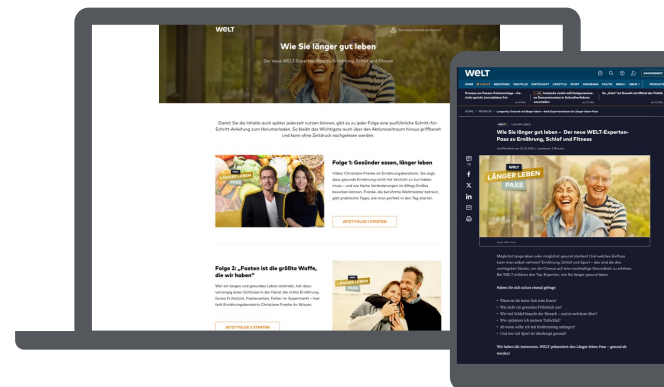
WELT

Wie Sie länger gut leben

Der neue WELT-Experten-Pass zu Ernährung, Schlaf und Fitness

Damit Sie die Inhalte auch später jederzeit nutzen können, gibt es zu jeder Folge eine ausführliche Schritt-für-Schritt-Anleitung zum Herunterladen. So bleibt das Wichtigste auch über den Aktionszeitraum hinaus griffbereit und kann ohne Zeitdruck nachgelesen werden.

Folge 1: Gesünder essen, länger leben

LÄNGER LEBEN PASS

JETZT FOLGE 1 STARTEN

Folge 2: „Fasten ist die größte Waffe, die wir haben"

LÄNGER LEBEN PASS

JETZT FOLGE 2 STARTEN

WELT

Wie Sie länger gut leben – Der neue WELT-Experten-Pass zu Ernährung, Schlaf und Fitness

WELT LÄNGER LEBEN PASS

Haben Sie sich schon einmal gefragt:

Wir haben die Antworten. WELT präsentiert den Länger leben Pass – gesund alt werden!